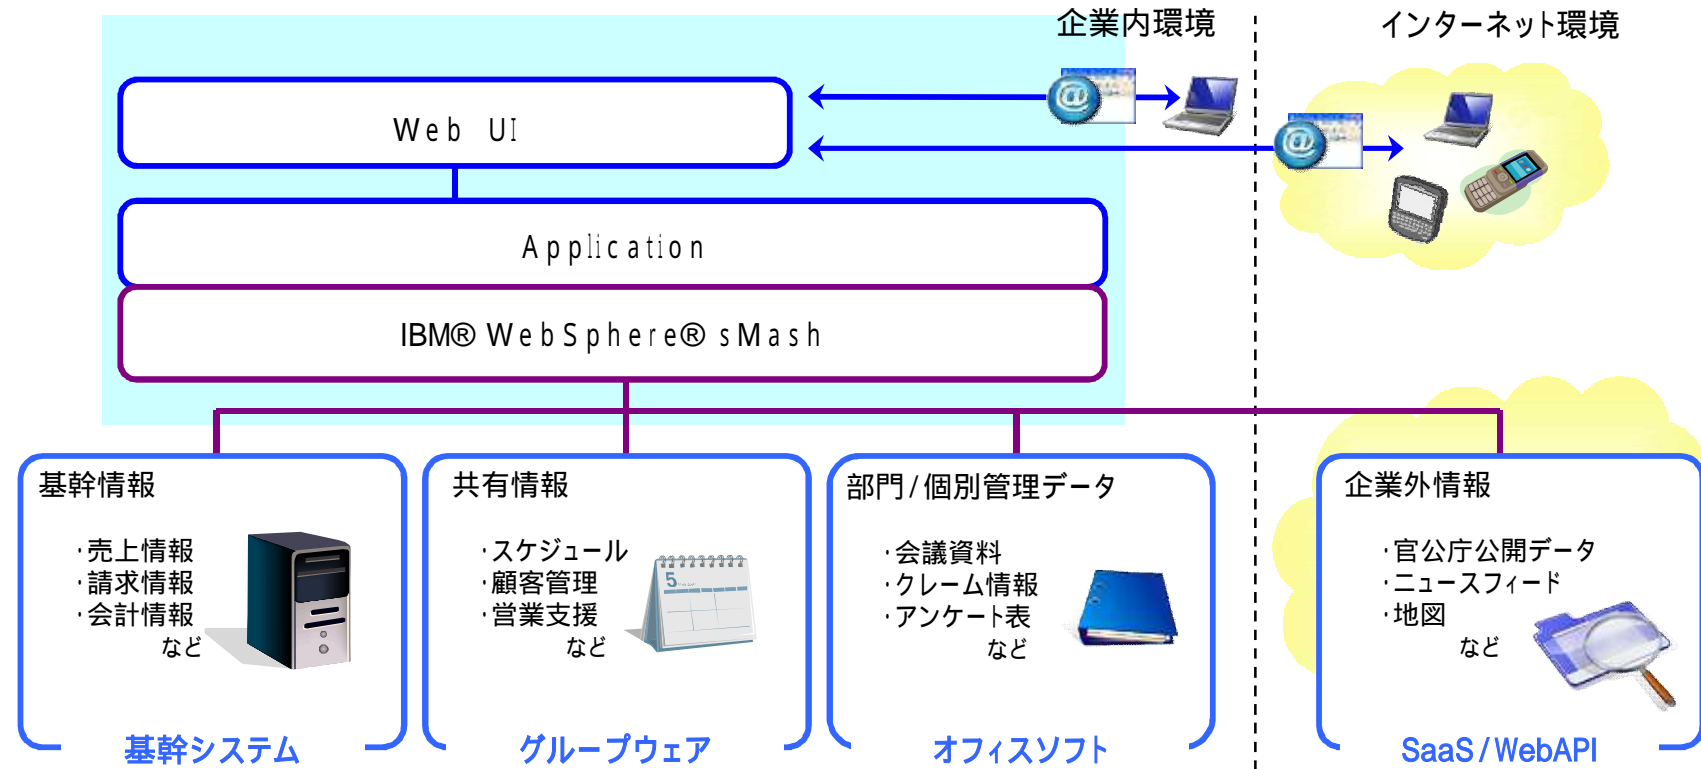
企業内環境

インターネット環境

Web UI

Application

IBM® WebSphere® sMash

基幹情報

・売上情報
・請求情報
・会計情報
など

基幹システム

共有情報

・スケジュール
・顧客管理
・営業支援
など

5

グループウェア

部門/個別管理データ

・会議資料
・クレーム情報
・アンケート表
など

オフィスソフト

企業外情報

・官公庁公開データ
・ニュースフィード
・地図
など

SaaS/WebAPI